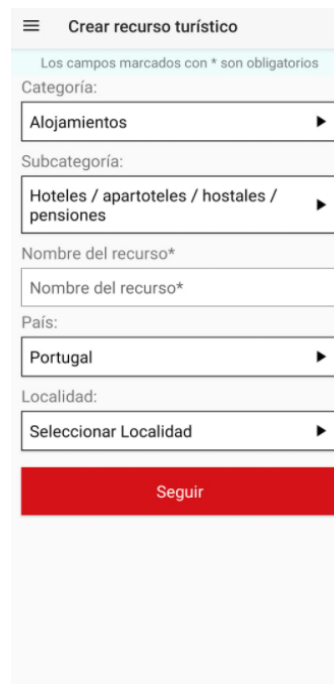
Crear recurso turístico

Los campos marcados con * son obligatorios

Categoría:

Alojamientos

Subcategoría:

Hoteles / apartoteles / hostales / pensiones

Nombre del recurso*

Nombre del recurso*

País:

Portugal

Localidad:

Seleccionar Localidad

Seguir